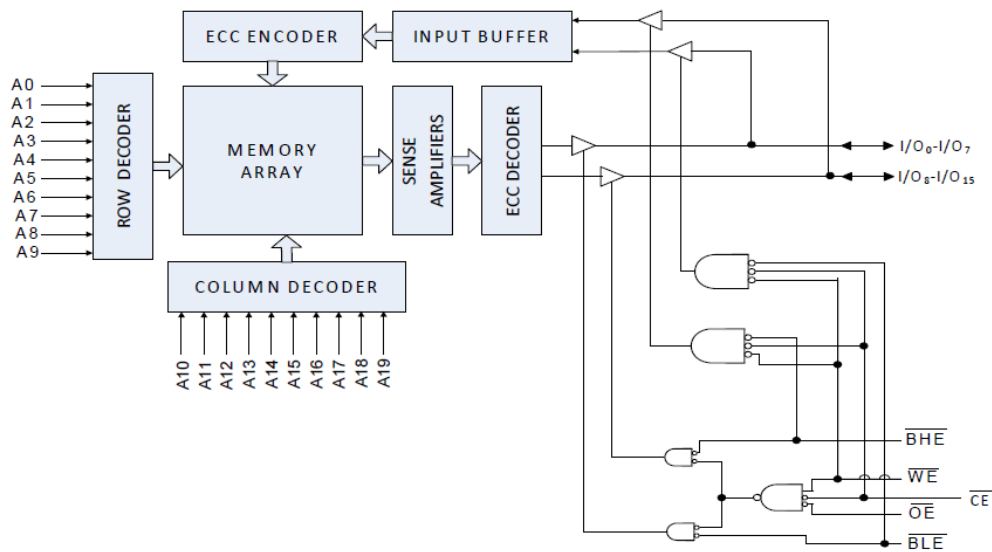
ECC ENCODER
INPUT BUFFER
A0
A1
A2
A3
A4
A5
A6
A7
A8
A9
ROW DECODER
MEMORY ARRAY
SENSE AMPLIFIERS
ECC DECODER
$I/O_0$-$I/O_7$
$I/O_8$-$I/O_{15}$
COLUMN DECODER
A10
A11
A12
A13
A14
A15
A16
A17
A18
A19
$\overline{BHE}$
$\overline{WE}$
$\overline{CE}$
$\overline{OE}$
$\overline{BLE}$